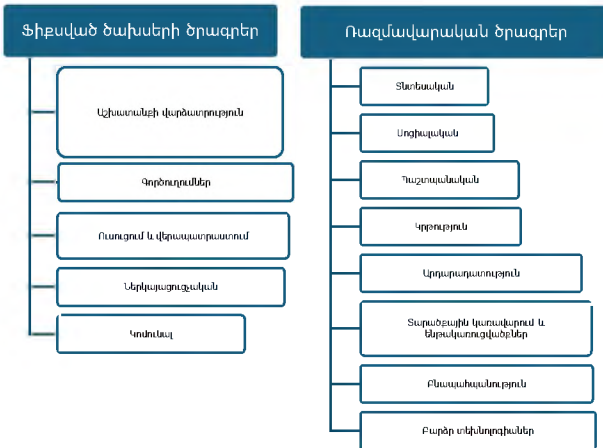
Ֆիքսված ծախսերի ծրագրեր

Աշխատանքի վարձատրություն

Գործուղումներ

Ուսուցում և վերապատրաստում

Ներկայացուցչական

Կոմունալ

Ռազմավարական ծրագրեր

Տնտեսական

Սոցիալական

Պաշտպանական

Կրթություն

Արդարադատություն

Տարածքային կառավարում և ենթակառուցվածքներ

Բնապահպանություն

Բարձր տեխնոլոգիաներ